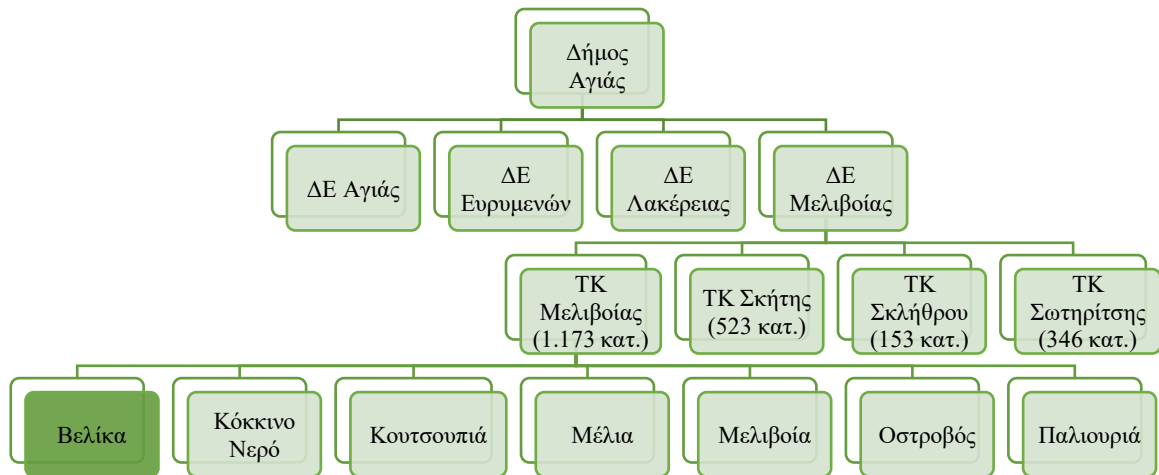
Δήμος Αγιάς

ΔΕ Αγιάς

ΔΕ Ευρυμενών

ΔΕ Λακέρειας

ΔΕ Μελιβοίας

ΤΚ Μελιβοίας (1.173 κατ.)

ΤΚ Σκήτης (523 κατ.)

ΤΚ Σκλήθρου (153 κατ.)

ΤΚ Σωτηρίτσης (346 κατ.)

Βελίκα

Κόκκινο Νερό

Κουτσουπιά

Μέλια

Μελιβοία

Οστροβός

Παλιουριά